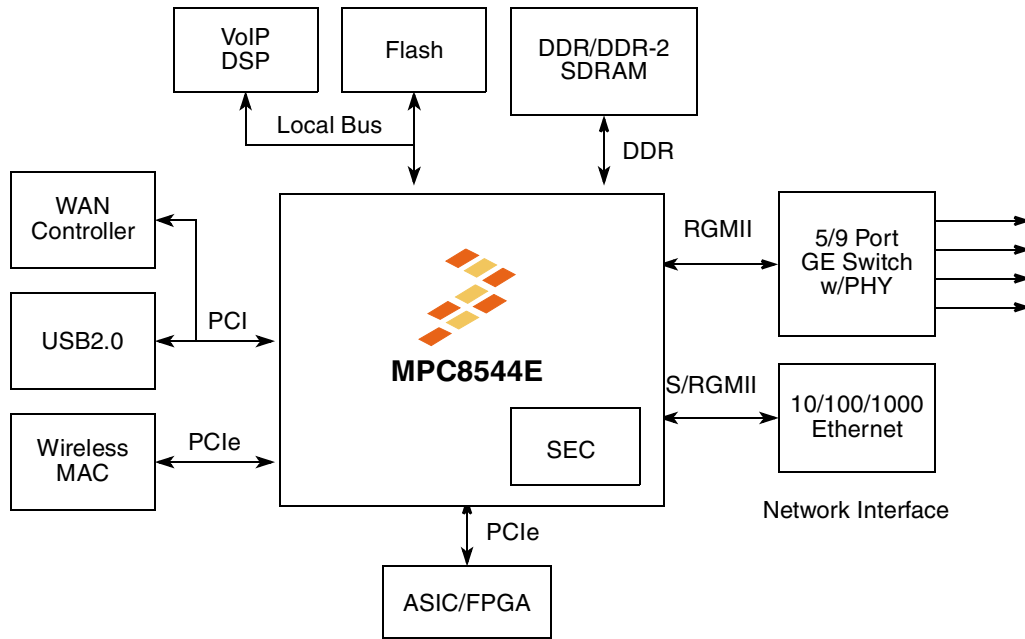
VoIP DSP

Flash

DDR/DDR-2 SDRAM

Local Bus

DDR

WAN Controller

RGMII

5/9 Port GE Switch w/PHY

USB2.0

PCI

MPC8544E

S/RGMII

10/100/1000 Ethernet

Wireless MAC

PCIe

SEC

Network Interface

PCIe

ASIC/FPGA